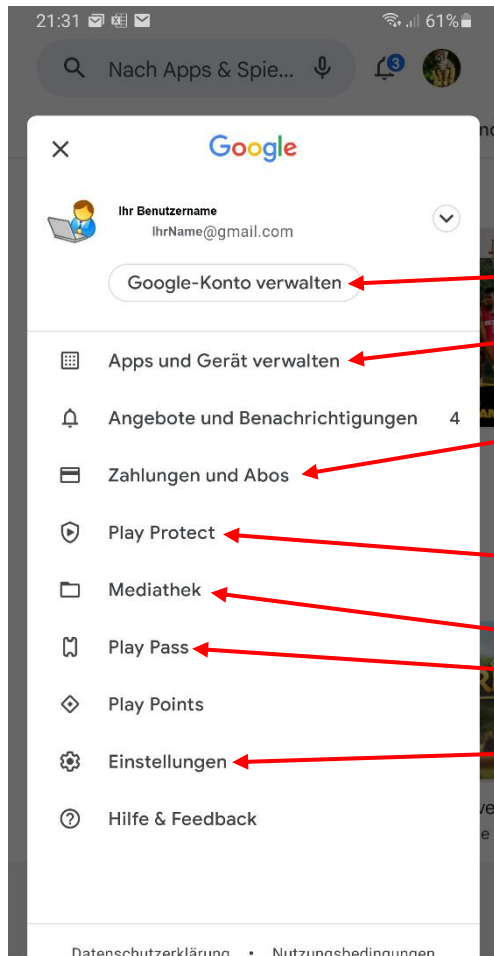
21:31 61%

Nach Apps & Spie...

3

Google

Ihr Benutzername
IhrName@gmail.com

Google-Konto verwalten

Apps und Gerät verwalten

Angebote und Benachrichtigungen 4

Zahlungen und Abos

Play Protect

Mediathek

Play Pass

Play Points

Einstellungen

Hilfe & Feedback

Datenschutzerklärung • Nutzungsbedingungen